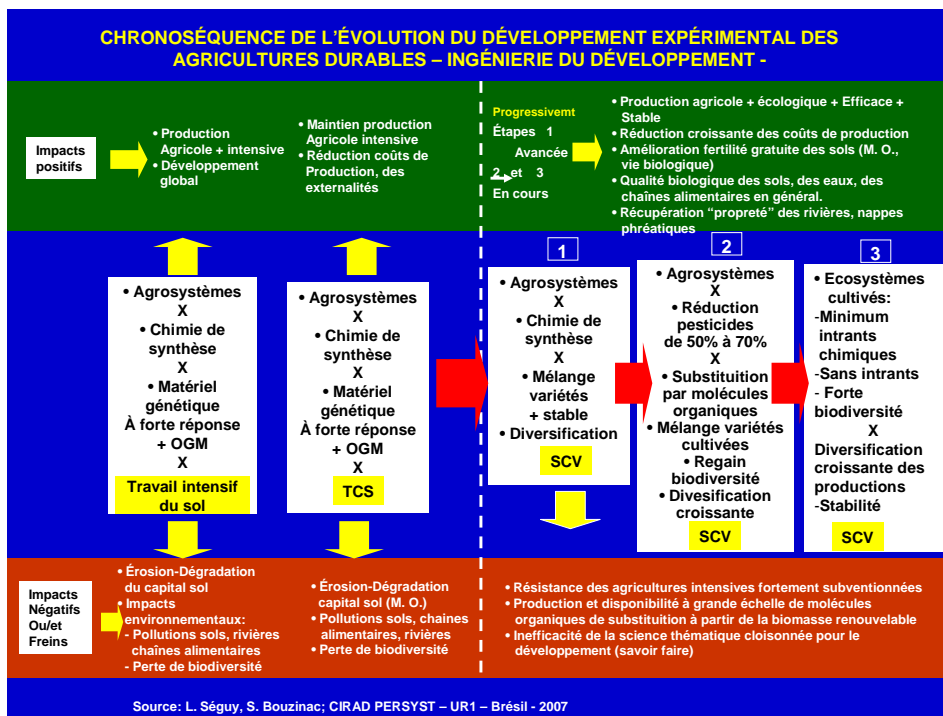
CHRONOSÉQUENCE DE L'ÉVOLUTION DU DÉVELOPPEMENT EXPÉRIMENTAL DES AGRICULTURES DURABLES – INGÉNIERIE DU DÉVELOPPEMENT -

Impacts positifs

• Production Agricole + intensive
• Développement global

• Maintien production Agricole intensive
• Réduction coûts de Production, des externalités

Progressivemt
Étapes 1
Avancée
2 et 3
En cours

• Production agricole + écologique + Efficace + Stable
• Réduction croissante des coûts de production
• Amélioration fertilité gratuite des sols (M. O., vie biologique)
• Qualité biologique des sols, des eaux, des chaînes alimentaires en général.
• Récupération "propreté" des rivières, nappes phréatiques

• Agrosystèmes
X
• Chimie de synthèse
X
• Matériel génétique
À forte réponse
+ OGM
X
Travail intensif du sol

• Agrosystèmes
X
• Chimie de synthèse
X
• Matériel génétique
À forte réponse
+ OGM
X
TCS

1
• Agrosystèmes
X
• Chimie de synthèse
X
• Mélange variétés
+ stable
• Diversification
SCV

2
• Agrosystèmes
X
• Réduction pesticides de 50% à 70%
X
• Substituition par molécules organiques
• Mélange variétés cultivées
• Regain biodiversité
• Divesification croissante
SCV

3
• Ecosystèmes cultivés:
-Minimum intrants chimiques
-Sans intrants
- Forte biodiversité
X
Diversification croissante des productions
-Stabilité
SCV

Impacts Négatifs Ou/et Freins

• Érosion-Dégradation du capital sol
• Impacts environnementaux:
- Pollutions sols, rivières chaînes alimentaires
- Perte de biodiversité

• Érosion-Dégradation capital sol (M. O.)
• Pollutions sols, chaines alimentaires, rivières
• Perte de biodiversité

• Résistance des agricultures intensives fortement subventionnées
• Production et disponibilité à grande échelle de molécules organiques de substitution à partir de la biomasse renouvelable
• Inefficacité de la science thématique cloisonnée pour le développement (savoir faire)

Source: L. Séguy, S. Bouzinac; CIRAD PERSYST – UR1 – Brésil - 2007